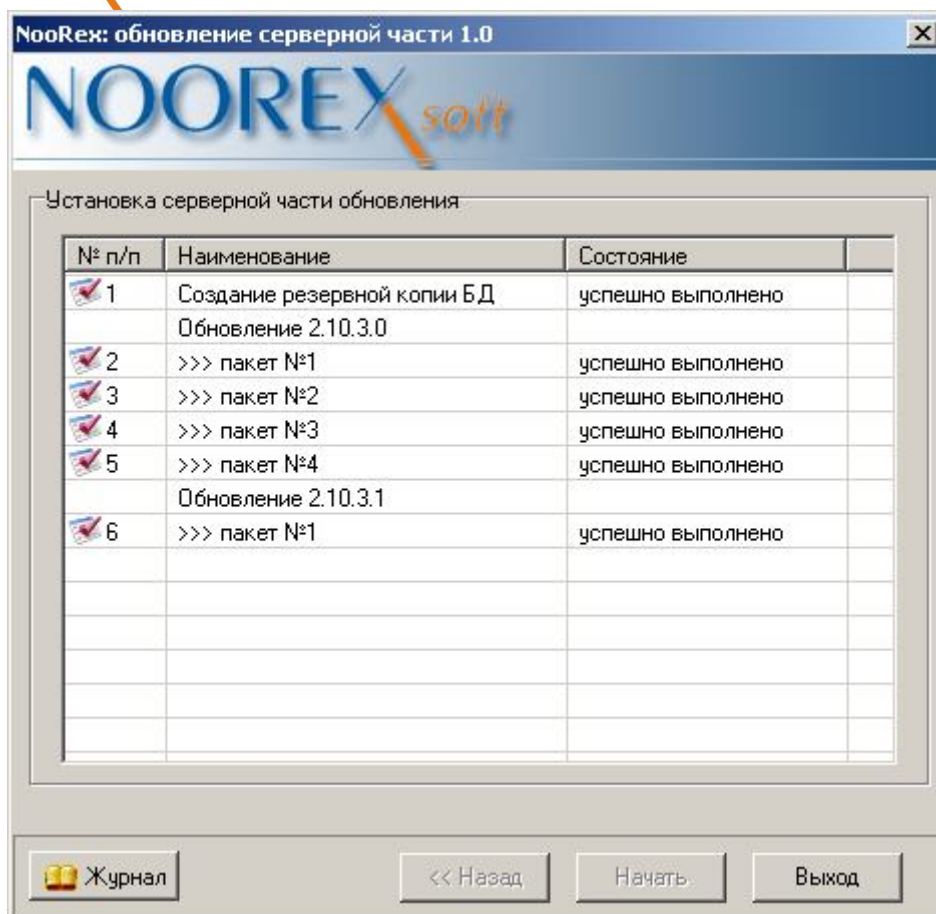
NooRex: обновление серверной части 1.0

NOOREX soft

Установка серверной части обновления

| № п/п | Наименование | Состояние |
|---|---|---|
| 1 | Создание резервной копии БД | успешно выполнено |
| | Обновление 2.10.3.0 | |
| 2 | >>> пакет №1 | успешно выполнено |
| 3 | >>> пакет №2 | успешно выполнено |
| 4 | >>> пакет №3 | успешно выполнено |
| 5 | >>> пакет №4 | успешно выполнено |
| | Обновление 2.10.3.1 | |
| 6 | >>> пакет №1 | успешно выполнено |

Журнал
<< Назад
Начать
Выход